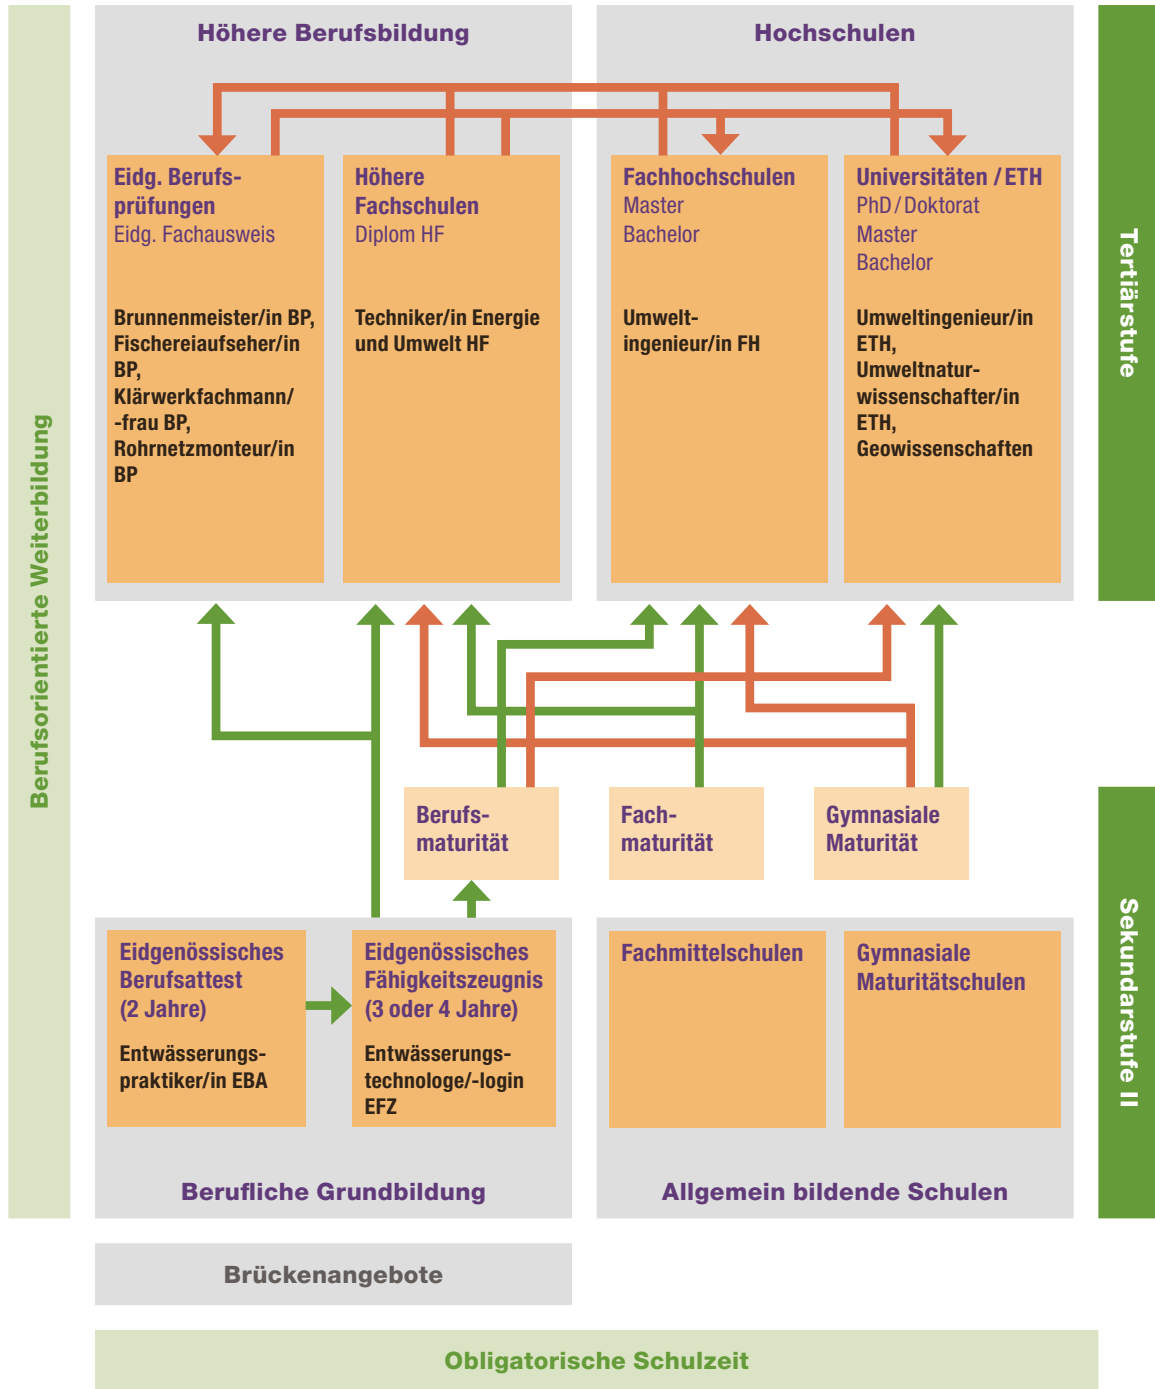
Berufsorientierte Weiterbildung

Höhere Berufsbildung

Hochschulen

Tertiärstufe

Eidg. Berufsprüfungen
Eidg. Fachausweis

Brunnenmeister/in BP, Fischereiaufseher/in BP, Klärwerkfachmann/-frau BP, Rohrnetzmonteur/in BP

Höhere Fachschulen
Diplom HF

Techniker/in Energie und Umwelt HF

Fachhochschulen
Master
Bachelor

Umweltingenieur/in FH

Universitäten / ETH
PhD / Doktorat
Master
Bachelor

Umweltingenieur/in ETH, Umweltnaturwissenschafter/in ETH, Geowissenschaften

Berufsmaturität

Fachmaturität

Gymnasiale Maturität

Sekundarstufe II

Eidgenössisches Berufsattest (2 Jahre)

Entwässerungspraktiker/in EBA

Eidgenössisches Fähigkeitszeugnis (3 oder 4 Jahre)

Entwässerungstechnologe/-login EFZ

Fachmittelschulen

Gymnasiale Maturitätschulen

Berufliche Grundbildung

Allgemein bildende Schulen

Brückenangebote

Obligatorische Schulzeit